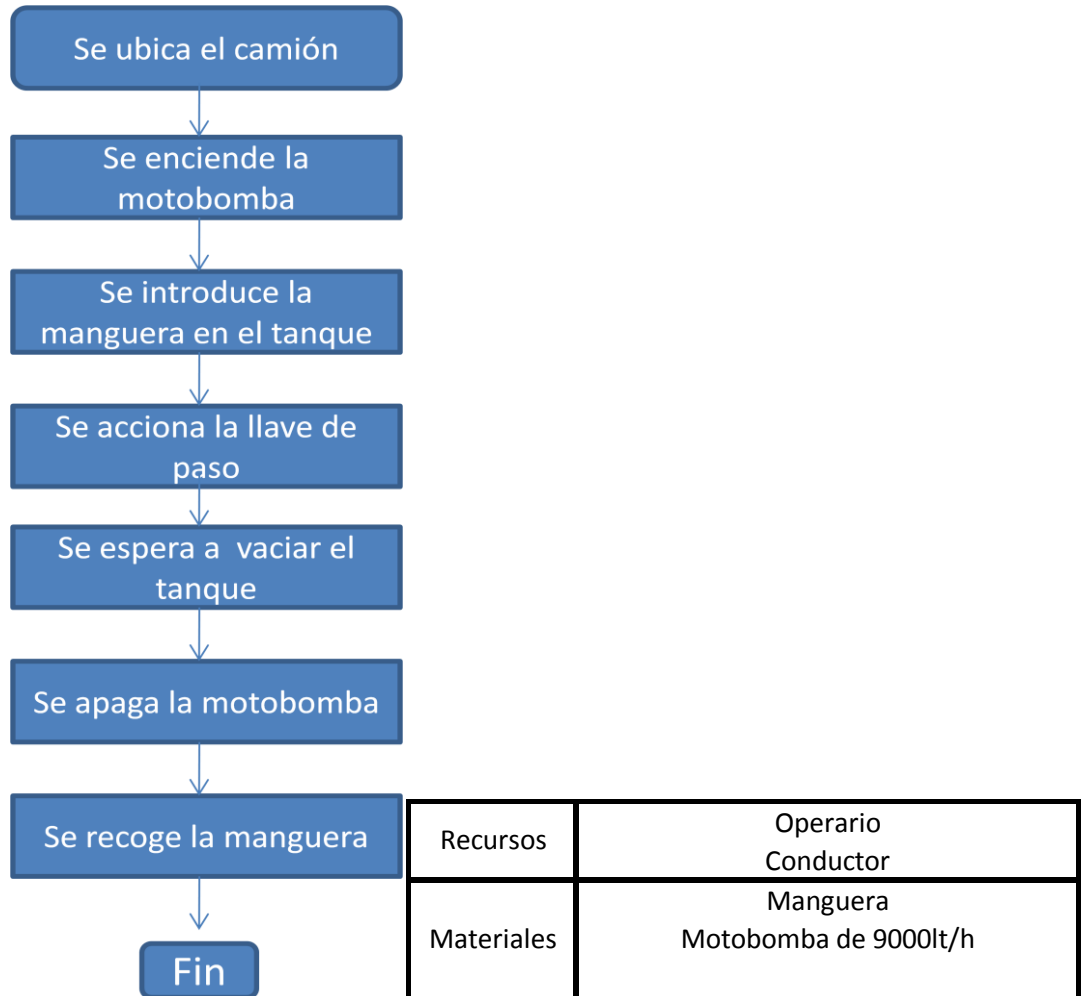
Se ubica el camión

Se enciende la motobomba

Se introduce la manguera en el tanque

Se acciona la llave de paso

Se espera a vaciar el tanque

Se apaga la motobomba

Se recoge la manguera

Fin

| Recursos | Operario<br>Conductor |
|---|---|
| Materiales | Manguera<br>Motobomba de 9000lt/h |